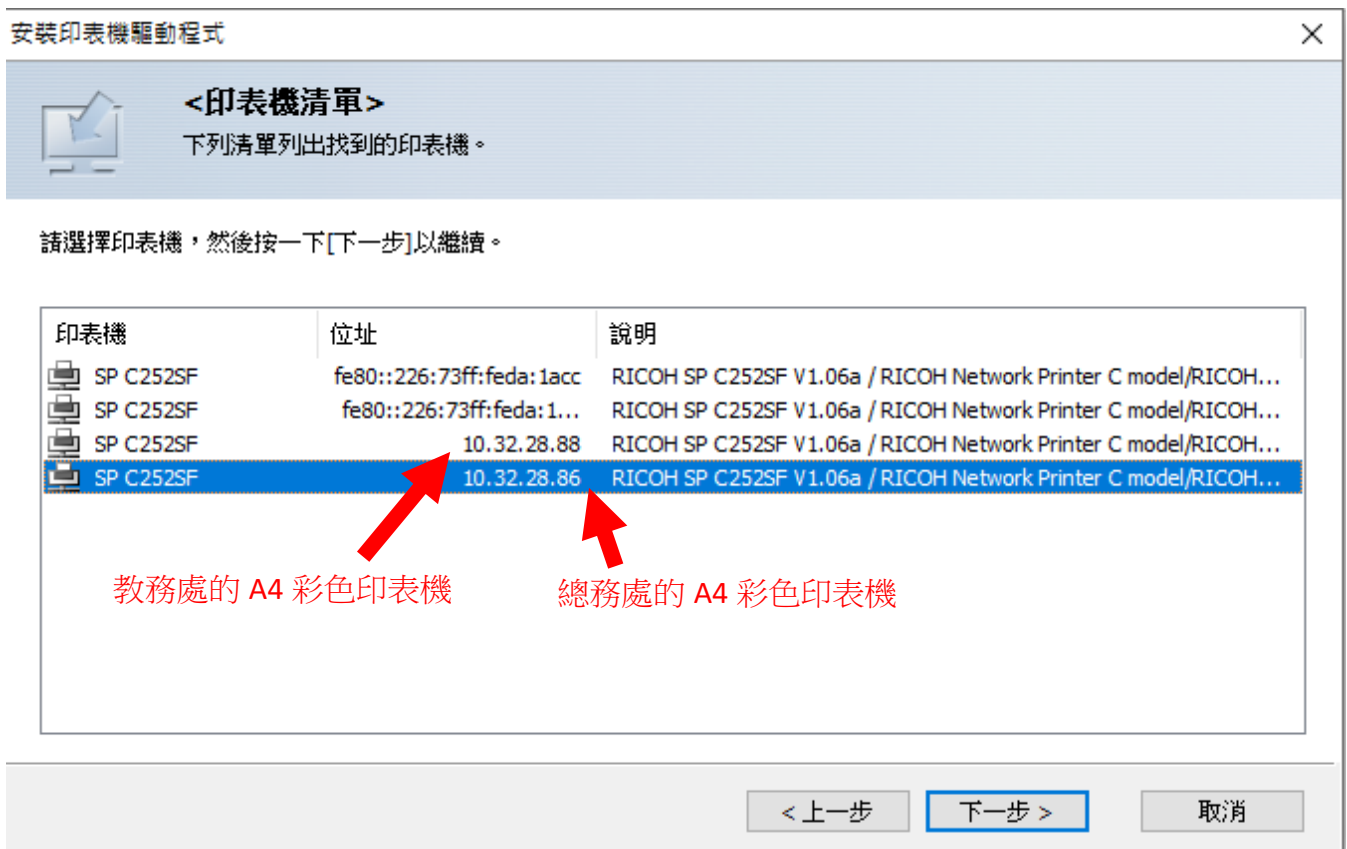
安裝印表機驅動程式

X

<印表機清單>

下列清單列出找到的印表機。

請選擇印表機，然後按一下[下一步]以繼續。

| 印表機 | 位址 | 說明 |
|---|---|---|
| SP C252SF | fe80::226:73ff:feda:1acc | RICOH SP C252SF V1.06a / RICOH Network Printer C model/RICOH... |
| SP C252SF | fe80::226:73ff:feda:1... | RICOH SP C252SF V1.06a / RICOH Network Printer C model/RICOH... |
| SP C252SF | 10.32.28.88 | RICOH SP C252SF V1.06a / RICOH Network Printer C model/RICOH... |
| SP C252SF | 10.32.28.86 | RICOH SP C252SF V1.06a / RICOH Network Printer C model/RICOH... |

教務處的 A4 彩色印表機

總務處的 A4 彩色印表機

< 上一步

下一步 >

取消